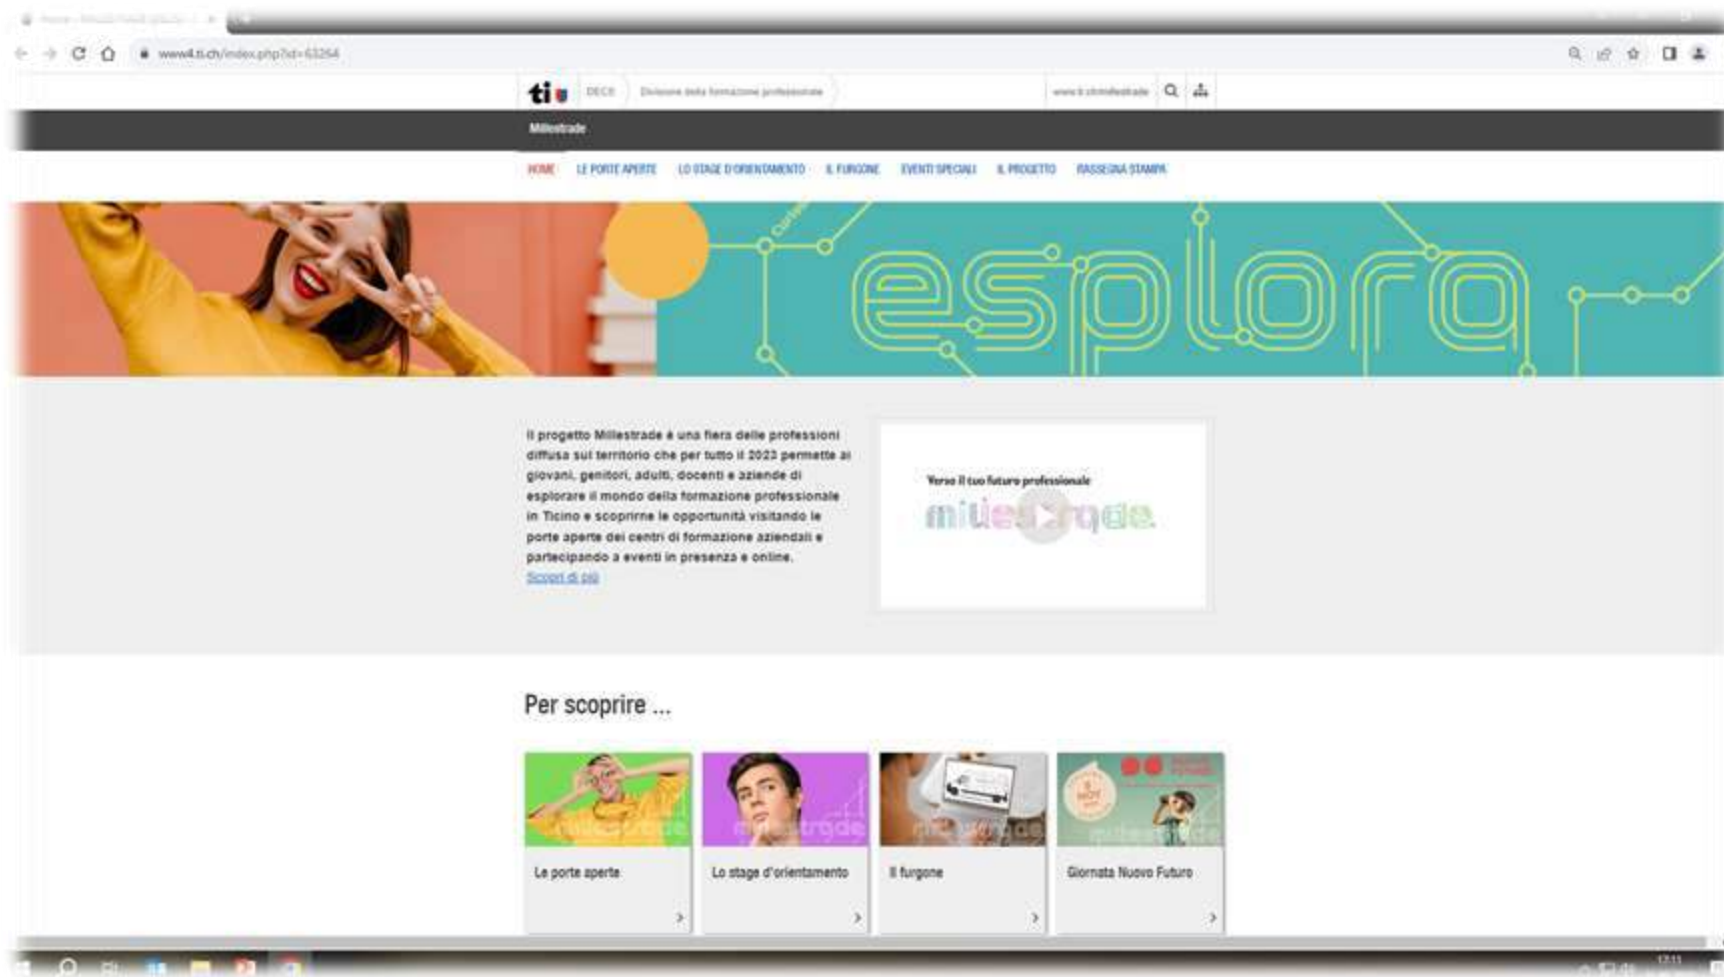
www4.ti.ch/index.php?id=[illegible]

ti DECS Divisione della formazione professionale

www.ti.ch/millestrade

Millestrade

HOME LE PORTE APERTE LO STAGE D'ORIENTAMENTO IL FURGONE EVENTI SPECIALI IL PROGETTO RASSEGNA STAMPA

esplora

Il progetto Millestrade è una fiera delle professioni diffusa sul territorio che per tutto il 2023 permette ai giovani, genitori, adulti, docenti e aziende di esplorare il mondo della formazione professionale in Ticino e scoprirne le opportunità visitando le porte aperte dei centri di formazione aziendali e partecipando a eventi in presenza e online.
Scopri di più

Verso il tuo futuro professionale
millestrade

Per scoprire ...

Le porte aperte

Lo stage d'orientamento

Il furgone

Giornata Nuovo Futuro